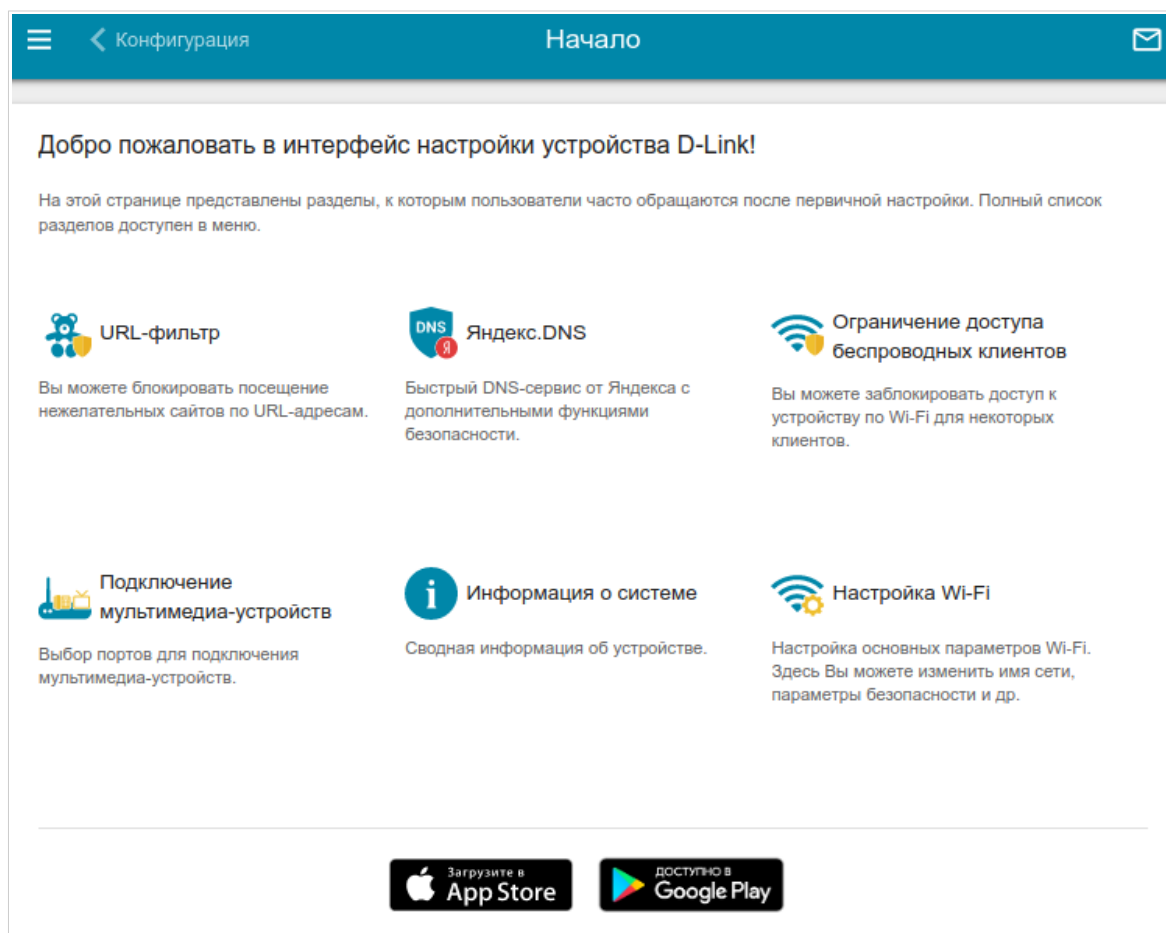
Конфигурация

Начало

Добро пожаловать в интерфейс настройки устройства D-Link!

На этой странице представлены разделы, к которым пользователи часто обращаются после первичной настройки. Полный список разделов доступен в меню.

URL-фильтр

Вы можете блокировать посещение нежелательных сайтов по URL-адресам.

DNS Я

Яндекс.DNS

Быстрый DNS-сервис от Яндекса с дополнительными функциями безопасности.

Ограничение доступа беспроводных клиентов

Вы можете заблокировать доступ к устройству по Wi-Fi для некоторых клиентов.

Подключение мультимедиа-устройств

Выбор портов для подключения мультимедиа-устройств.

Информация о системе

Сводная информация об устройстве.

Настройка Wi-Fi

Настройка основных параметров Wi-Fi. Здесь Вы можете изменить имя сети, параметры безопасности и др.

Загрузите в App Store

ДОСТУПНО В Google Play